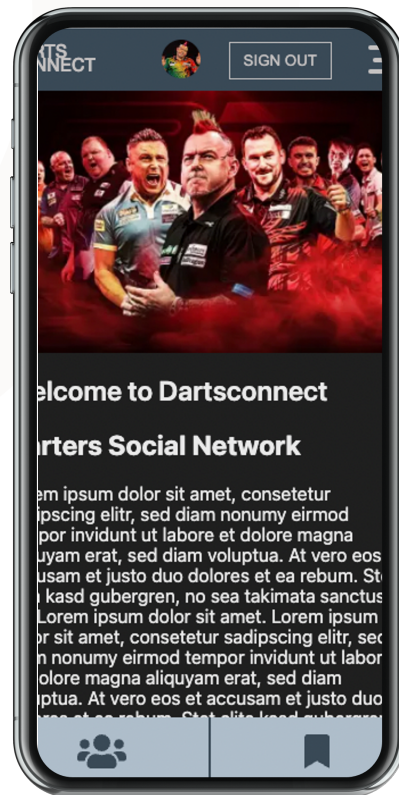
RTS
NNECT

SIGN OUT

elcome to Dartsconnect

arters Social Network

em ipsum dolor sit amet, consetetur ipscing elitr, sed diam nonumy eirmod por invidunt ut labore et dolore magna uyam erat, sed diam voluptua. At vero eos usam et justo duo dolores et ea rebum. St kasd gubergren, no sea takimata sanctus Lorem ipsum dolor sit amet. Lorem ipsum or sit amet, consetetur sadipscing elitr, sed n nonumy eirmod tempor invidunt ut labor olore magna aliquyam erat, sed diam ptua. At vero eos et accusam et justo duo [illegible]